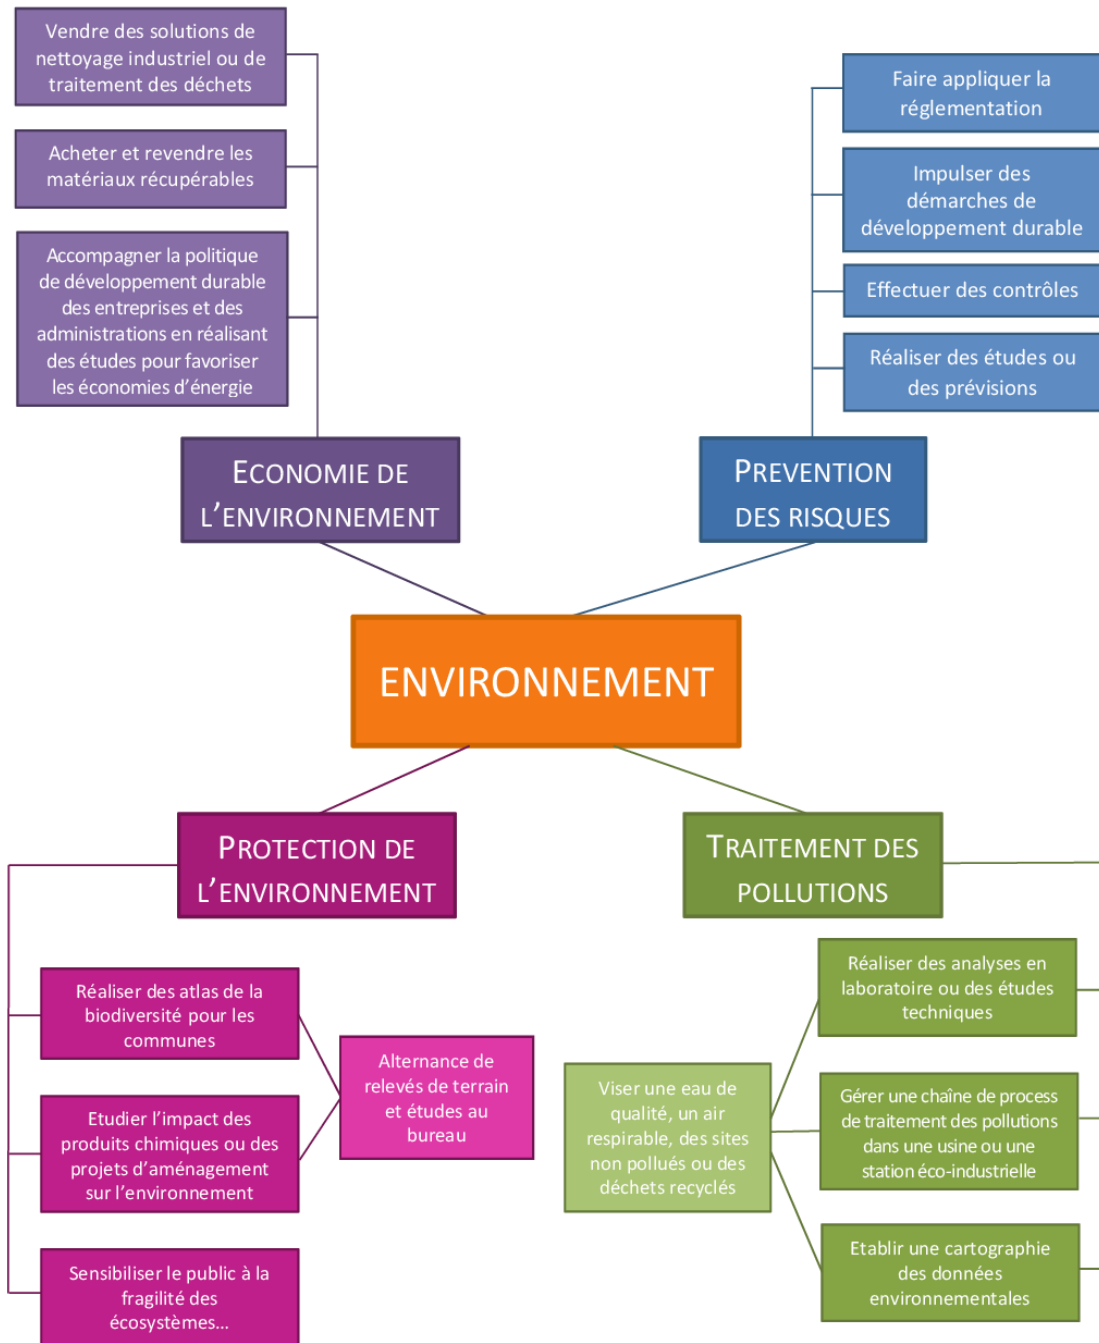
Vendre des solutions de nettoyage industriel ou de traitement des déchets

Acheter et revendre les matériaux récupérables

Accompagner la politique de développement durable des entreprises et des administrations en réalisant des études pour favoriser les économies d'énergie

ECONOMIE DE L'ENVIRONNEMENT

Faire appliquer la réglementation

Impulser des démarches de développement durable

Effectuer des contrôles

Réaliser des études ou des prévisions

PREVENTION DES RISQUES

ENVIRONNEMENT

PROTECTION DE L'ENVIRONNEMENT

Réaliser des atlas de la biodiversité pour les communes

Etudier l'impact des produits chimiques ou des projets d'aménagement sur l'environnement

Sensibiliser le public à la fragilité des écosystèmes...

Alternance de relevés de terrain et études au bureau

TRAITEMENT DES POLLUTIONS

Réaliser des analyses en laboratoire ou des études techniques

Viser une eau de qualité, un air respirable, des sites non pollués ou des déchets recyclés

Gérer une chaîne de process de traitement des pollutions dans une usine ou une station éco-industrielle

Etablir une cartographie des données environnementales